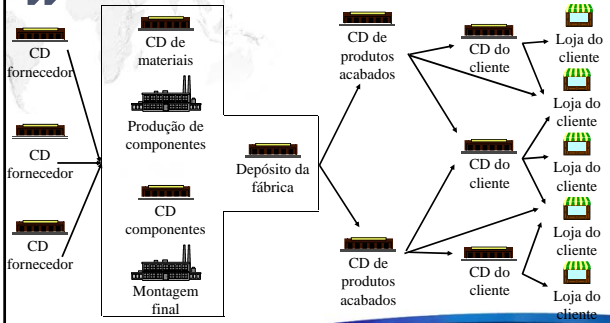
CD fornecedor

CD fornecedor

CD fornecedor

CD de materiais

Produção de componentes

CD componentes

Montagem final

Depósito da fábrica

CD de produtos acabados

CD de produtos acabados

CD do cliente

CD do cliente

CD do cliente

Loja do cliente

Loja do cliente

Loja do cliente

Loja do cliente

Loja do cliente